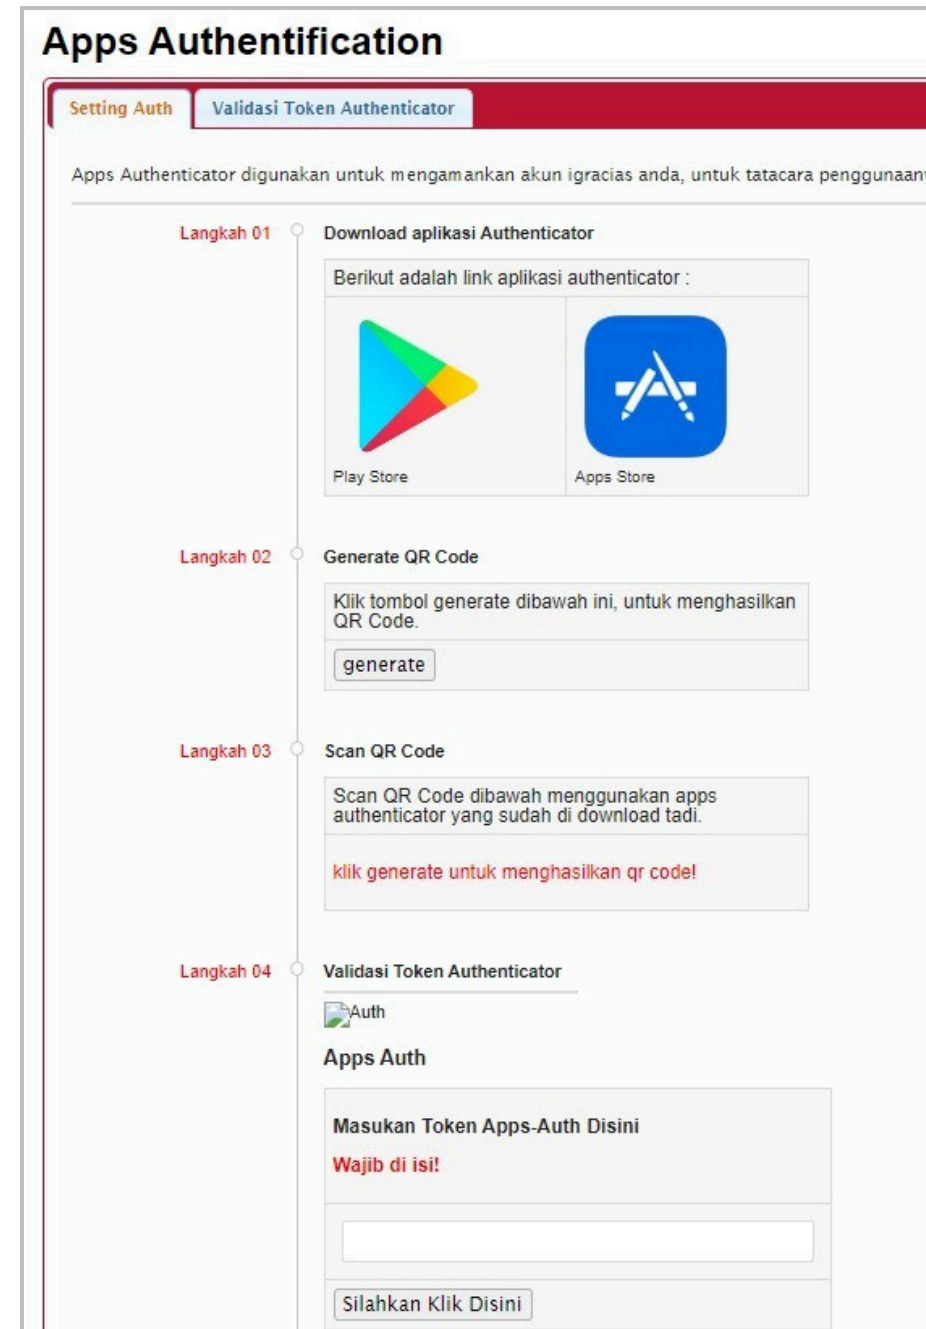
Apps Authentification

Setting Auth | Validasi Token Authenticator

Apps Authenticator digunakan untuk mengamankan akun igracias anda, untuk tatacara penggunaan

Langkah 01
Download aplikasi Authenticator

Berikut adalah link aplikasi authenticator :

Play Store

Apps Store

Langkah 02
Generate QR Code

Klik tombol generate dibawah ini, untuk menghasilkan QR Code.

generate

Langkah 03
Scan QR Code

Scan QR Code dibawah menggunakan apps authenticator yang sudah di download tadi.

klik generate untuk menghasilkan qr code!

Langkah 04
Validasi Token Authenticator

Auth

Apps Auth

Masukan Token Apps-Auth Disini

Wajib di isi!

Silahkan Klik Disini